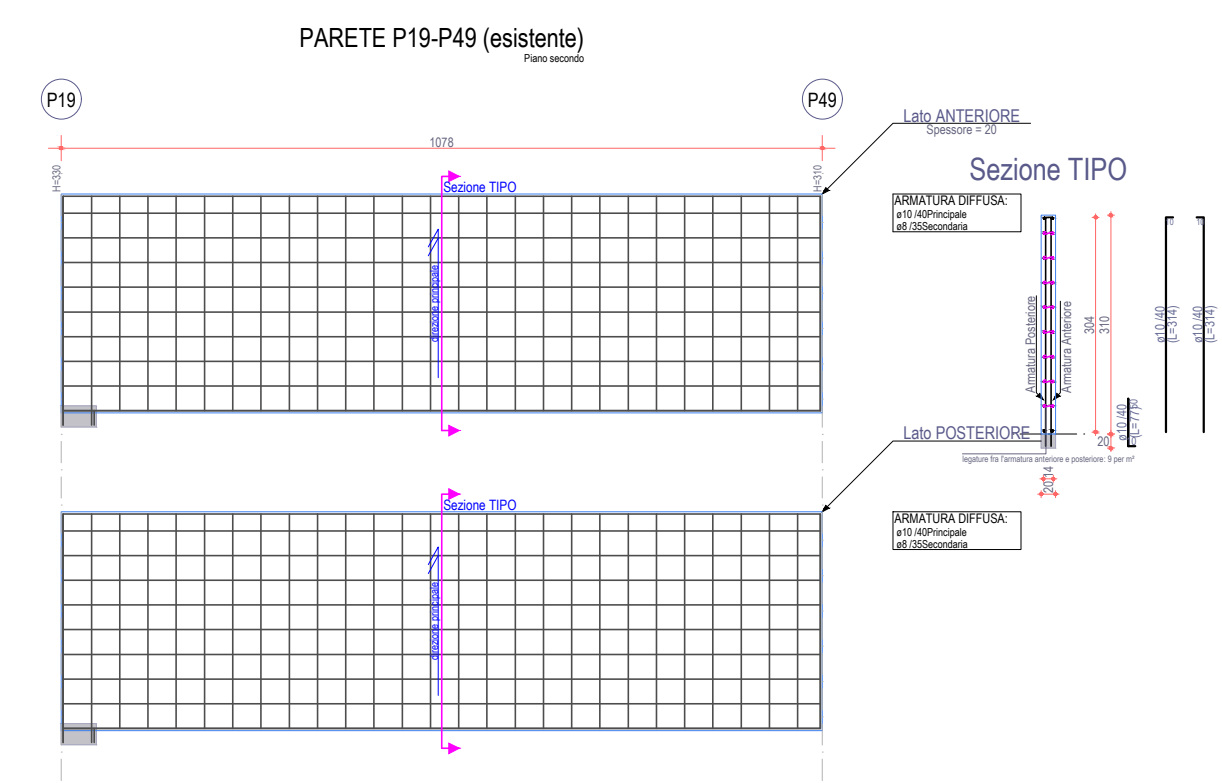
PARETE P19-P49 (esistente)
Piano secondo

P19

P49

Lato ANTERIORE
Spessore = 20

1078

H=330

H=310

Sezione TIPO

direzione principale

Sezione TIPO

ARMATURA DIFFUSA:
ø10 /40Principale
ø8 /35Secondaria

Armatura Posteriore
Armatura Anteriore

304
310

ø10 /40
(L=314)

ø10 /40
(L=314)

ø10 /40
(L=77)

20

Lato POSTERIORE

legature fra l'armatura anteriore e posteriore: 9 per m²

20
14

Sezione TIPO

direzione principale

ARMATURA DIFFUSA:
ø10 /40Principale
ø8 /35Secondaria